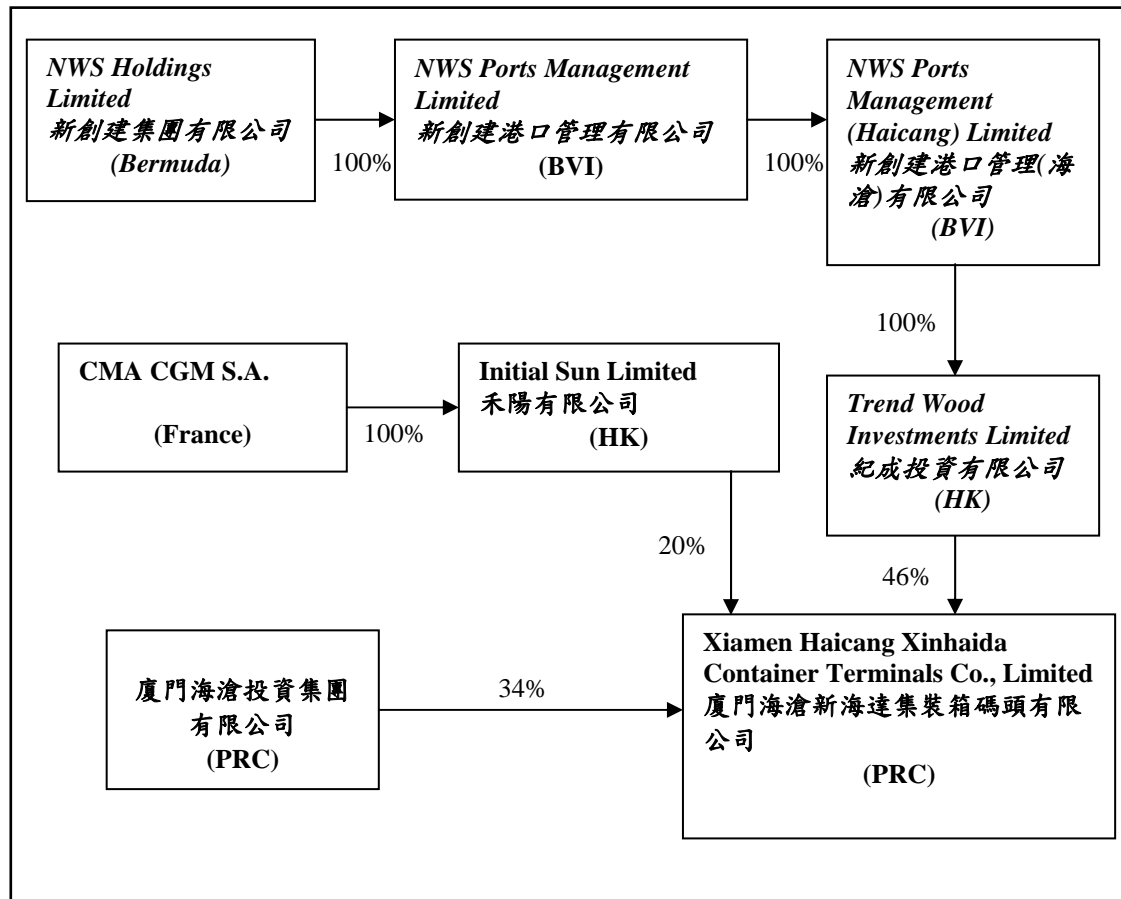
NWS Holdings Limited
新創建集團有限公司
(Bermuda)

100%

NWS Ports Management Limited
新創建港口管理有限公司
(BVI)

100%

NWS Ports Management (Haicang) Limited
新創建港口管理(海滄)有限公司
(BVI)

100%

CMA CGM S.A.
(France)

100%

Initial Sun Limited
禾陽有限公司
(HK)

Trend Wood Investments Limited
紀成投資有限公司
(HK)

20%

46%

廈門海滄投資集團有限公司
(PRC)

34%

Xiamen Haicang Xinhaida Container Terminals Co., Limited
廈門海滄新海達集裝箱碼頭有限公司
(PRC)